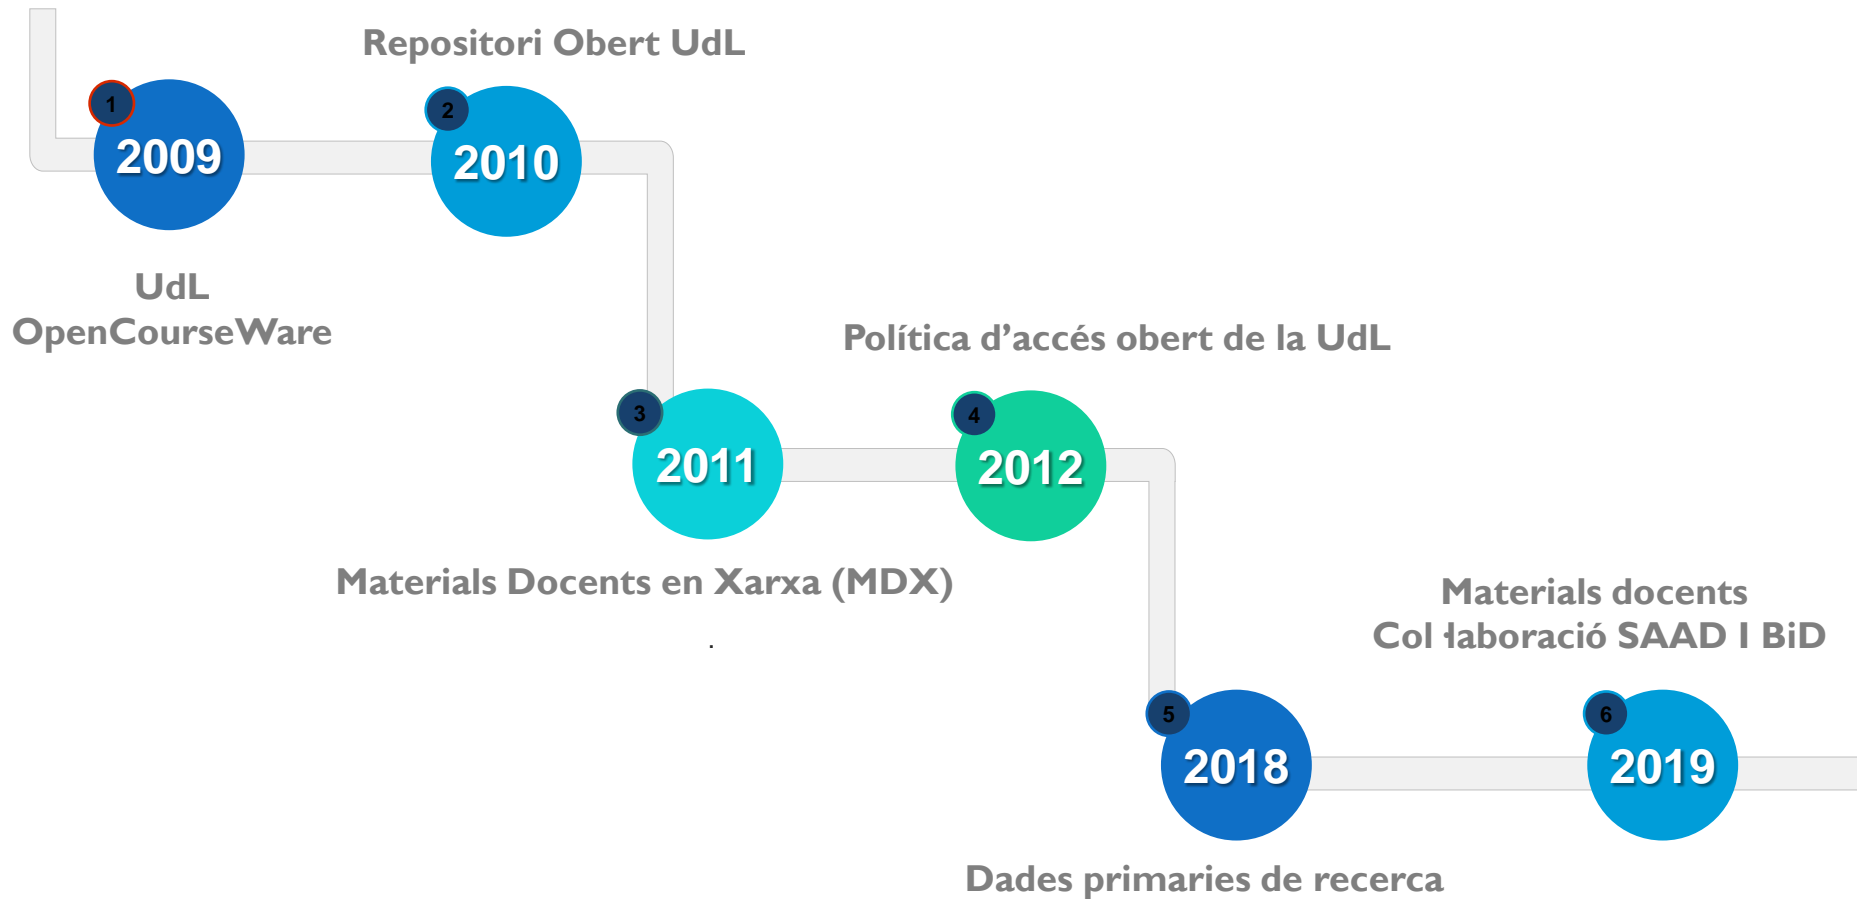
Repositori Obert UdL

1
2009

2
2010

UdL
OpenCourseWare

Política d'accés obert de la UdL

3
2011

4
2012

Materials Docents en Xarxa (MDX)

Materials docents
Col ·laboració SAAD I BiD

5
2018

6
2019

Dades primaries de recerca